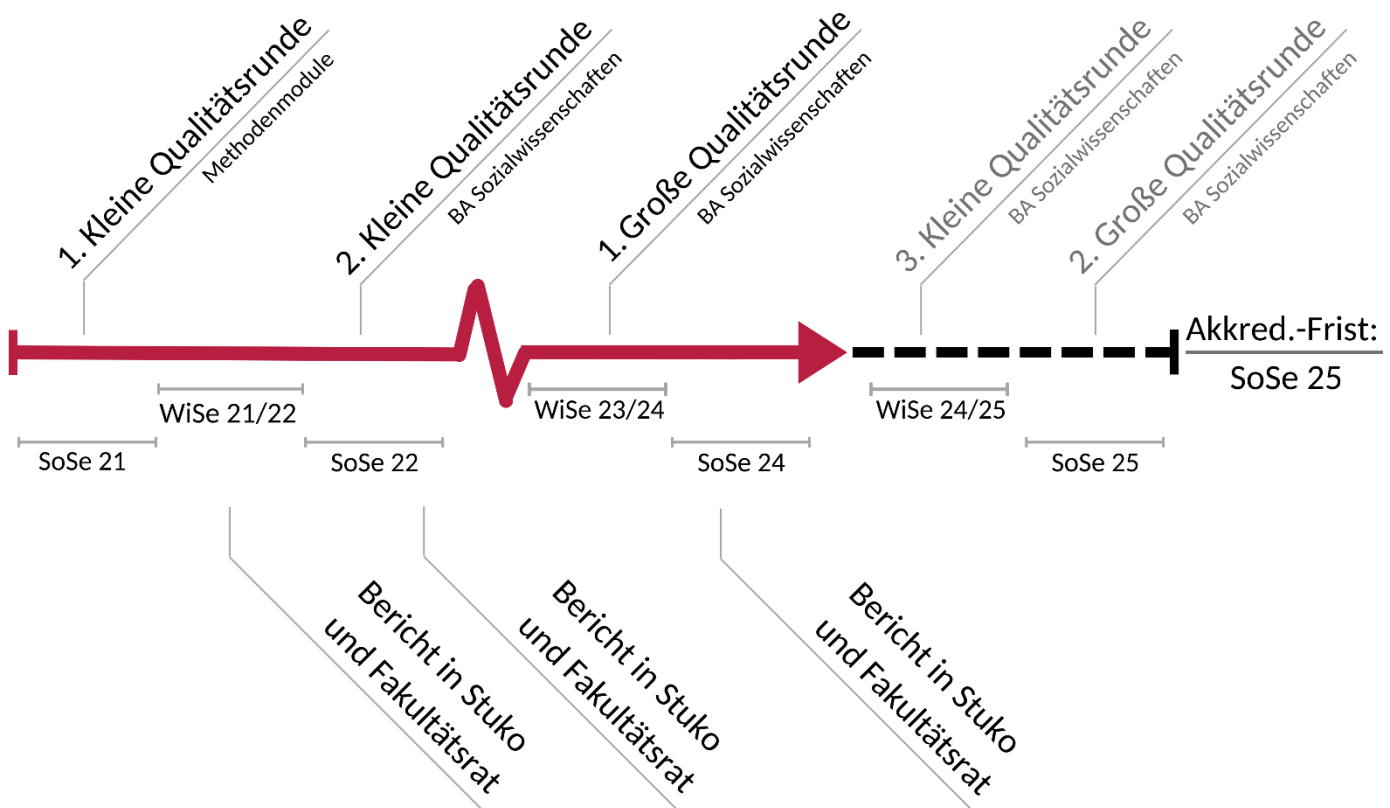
1. Kleine Qualitätsrunde
Methodenmodule

2. Kleine Qualitätsrunde
BA Sozialwissenschaften

1. Große Qualitätsrunde
BA Sozialwissenschaften

3. Kleine Qualitätsrunde
BA Sozialwissenschaften

2. Große Qualitätsrunde
BA Sozialwissenschaften

Akkred.-Frist:
SoSe 25

WiSe 21/22
WiSe 23/24
WiSe 24/25

SoSe 21
SoSe 22
SoSe 24
SoSe 25

Bericht in Stuko und Fakultätsrat

Bericht in Stuko und Fakultätsrat

Bericht in Stuko und Fakultätsrat